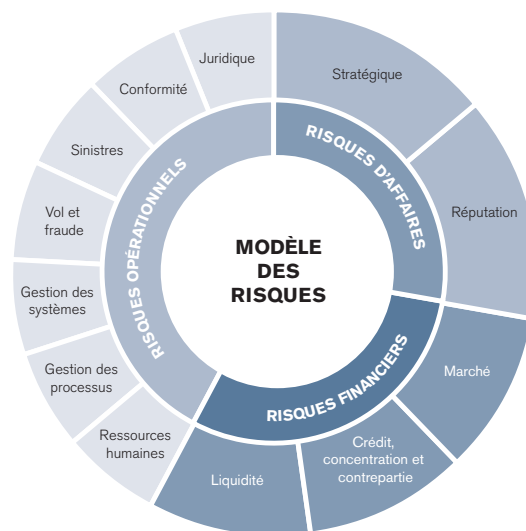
MODÈLE DES RISQUES

RISQUES D'AFFAIRES

Stratégique

Réputation

RISQUES FINANCIERS

Marché

Crédit, concentration et contrepartie

Liquidité

RISQUES OPÉRATIONNELS

Ressources humaines

Gestion des processus

Gestion des systèmes

Vol et fraude

Sinistres

Conformité

Juridique